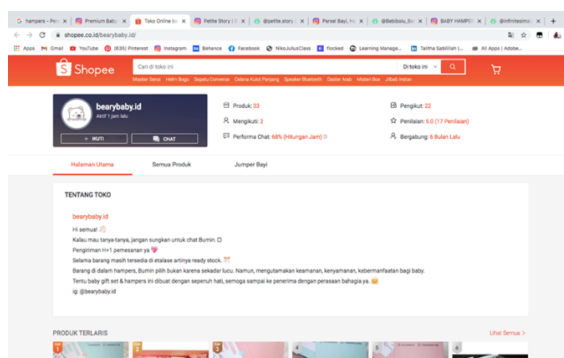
hampers - Pen | Premium Baby | Toko Online be | Petite Story | @petite.story | Parsel Bayi, H | @Bebbolu_Su | BABY HAMPER | @infinitesimal

shopee.co.id/bearybaby.id/

Apps | Gmail | YouTube | (835) Pinterest | Instagram | Behance | Facebook | NikoJoluxClass | Flocked | Learning Manage... | Talitha Sabilillah |... | All Apps | Adobe...

Shopee

Cari di toko ini | Di toko ini

Masker Bene | Helm Bogo | Sepatu Converse | Celana Kulot Panjang | Speaker Bluetooth | Daster Arab | Motor Bbe | Jilbab Instan

bearybaby.id
Aktif 1 jam lalu

+ IKUTI | CHAT

Produk: 33
Mengikuti: 2
Performa Chat: 68% (Hitungan Jam)
Pengikut: 22
Penilaian: 5.0 (17 Penilaian)
Bergabung: 6 Bulan Lalu

Halaman Utama | Semua Produk | Jumper Bayi

TENTANG TOKO

bearybaby.id

Hi semua!
Kalau mau tanya-tanya, jangan sungkan untuk chat Bumin.
Pengiriman H+1 pemesanan ya
Selama barang masih tersedia di etalase artinya ready stock.
Barang di dalam hampers, Bumin pilih bukan karena sekadar lucu. Namun, mengutamakan keamanan, kenyamanan, kebermanfaatan bagi baby.
Tentu baby gift set & hampers ini dibuat dengan sepenuh hati, semoga sampai ke penerima dengan perasaan bahagia ya.
ig: @bearybaby.id

PRODUK TERLARIS

Lihat Semua >